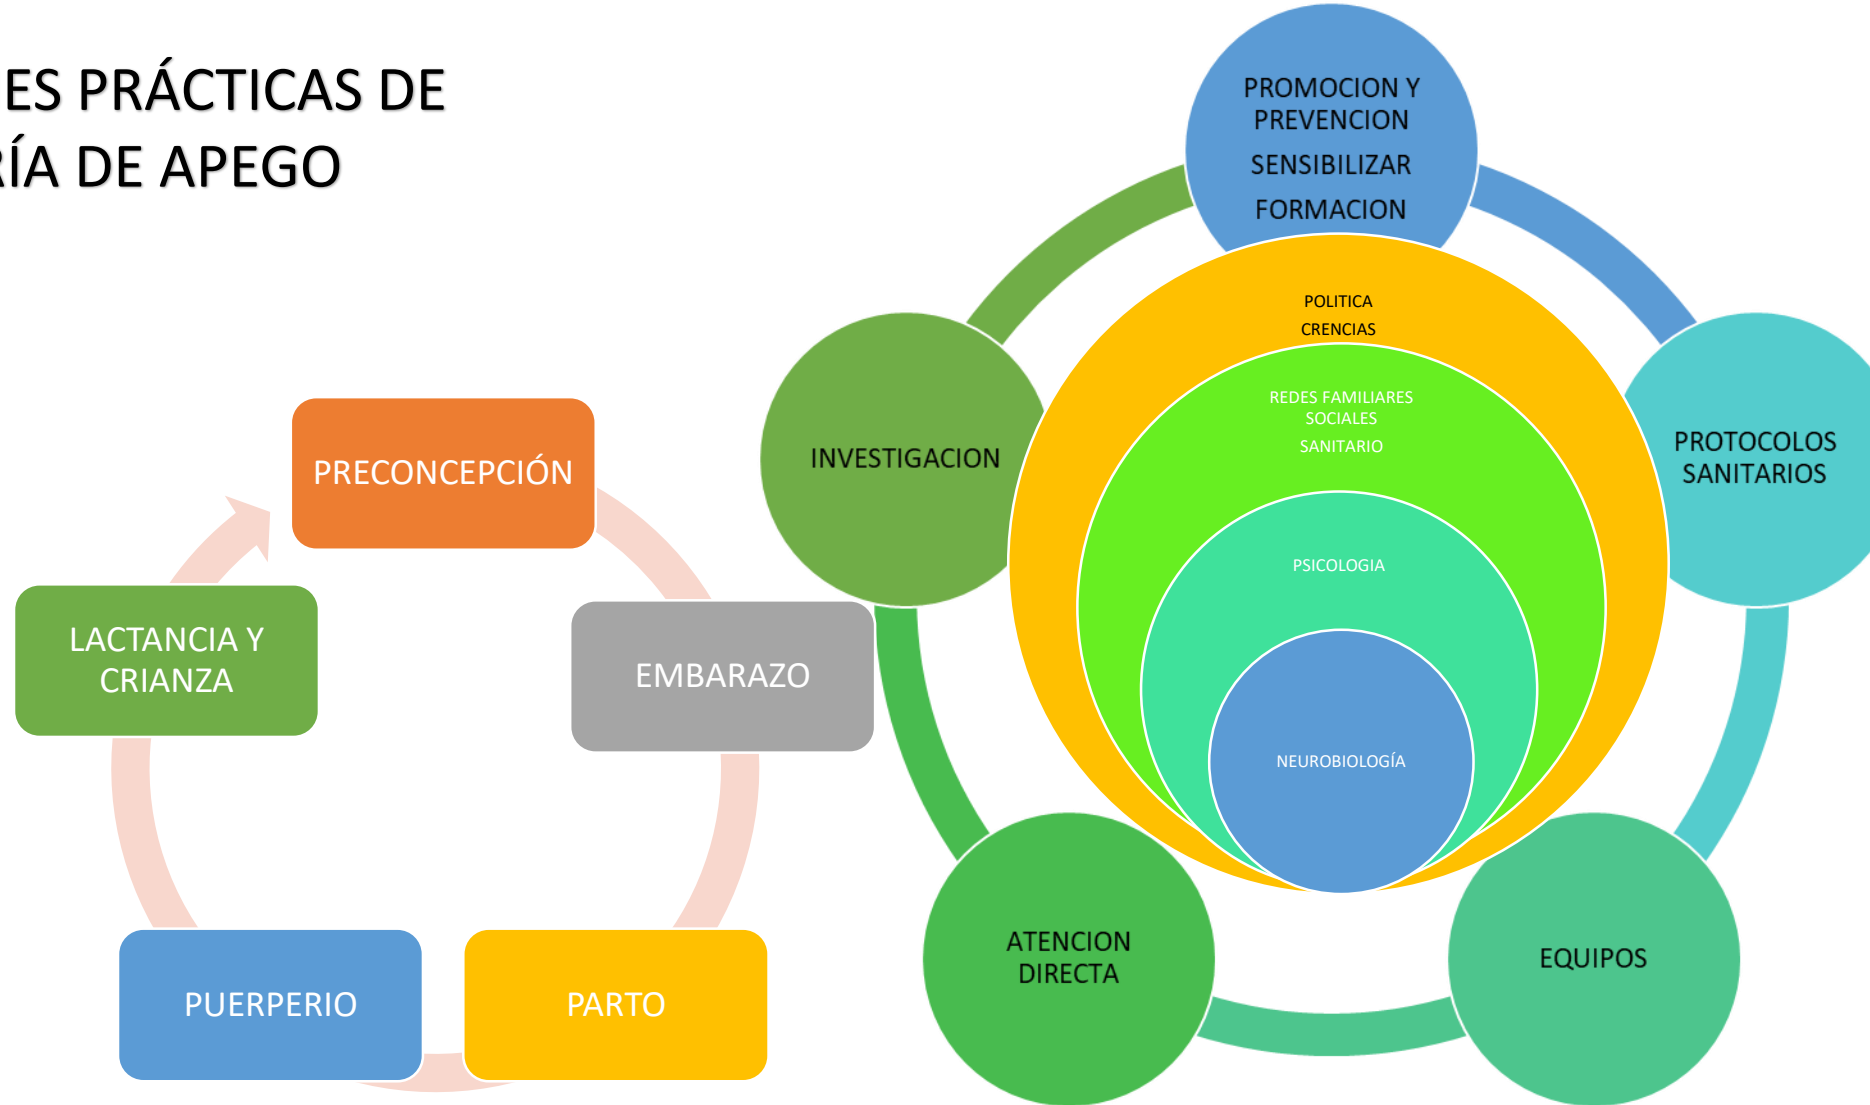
ES PRÁCTICAS DE
ÍA DE APEGO

PRECONCEPCIÓN

EMBARAZO

PARTO

PUERPERIO

LACTANCIA Y CRIANZA

PROMOCION Y PREVENCION
SENSIBILIZAR
FORMACION

PROTOCOLOS SANITARIOS

EQUIPOS

ATENCION DIRECTA

INVESTIGACION

POLITICA
CRENCIAS

REDES FAMILIARES
SOCIALES
SANITARIO

PSICOLOGIA

NEUROBIOLOGÍA